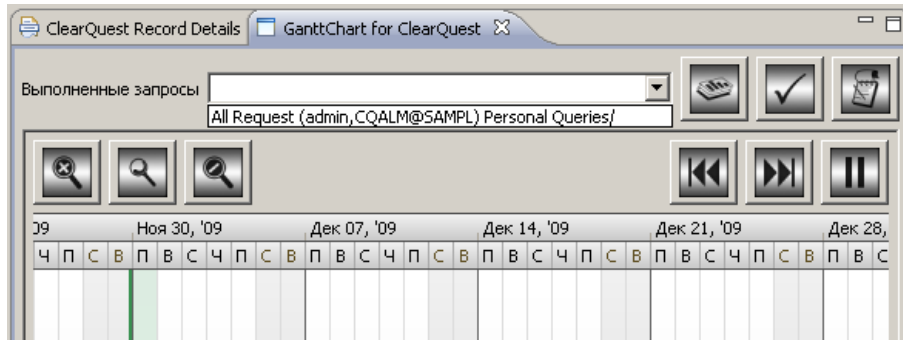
ClearQuest Record Details | GanttChart for ClearQuest

Выполненные запросы

All Request (admin,CQALM@SAMPL) Personal Queries/

09 | Ноя 30, '09 | Дек 07, '09 | Дек 14, '09 | Дек 21, '09 | Дек 28,

Ч П С В П В С Ч П С В П В С Ч П С В П В С Ч П С В П В С Ч П С В П В С